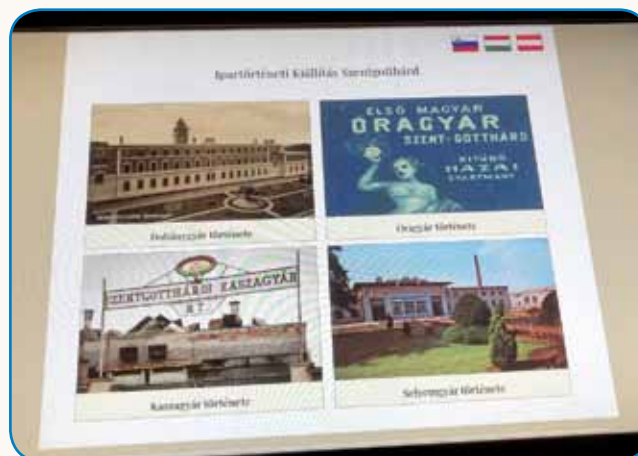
Ipartörténeti Kiállítás Szentgotthárd

ELSŐ MAGYAR
ÓRAGYÁR
SZENT-GOTTHÁRD
KITŰNŐ
HAZAI
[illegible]

Dohánygyár története

Óragyár története

SZENTGOTTHÁRDI KASZAGYÁR
R.T.

Kaszagyár története

Selyemgyár története